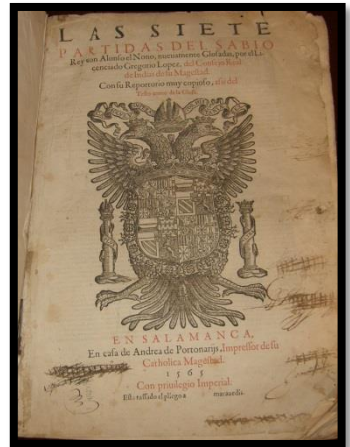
LAS SIETE
PARTIDAS DEL SABIO
Rey don Alonso el Nono, nueuamente Glosadas, por el Licenciado Gregorio Lopez, del Consejo Real de Indias de su Magestad.
Con su Repertorio muy copioso, assi del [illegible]
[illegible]

EN SALAMANCA,
En casa de Andrea de Portonarijs, Impressor de su Catholica Magestad.
1565
Con priuilegio Imperial.
Esta tassado el pliego a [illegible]